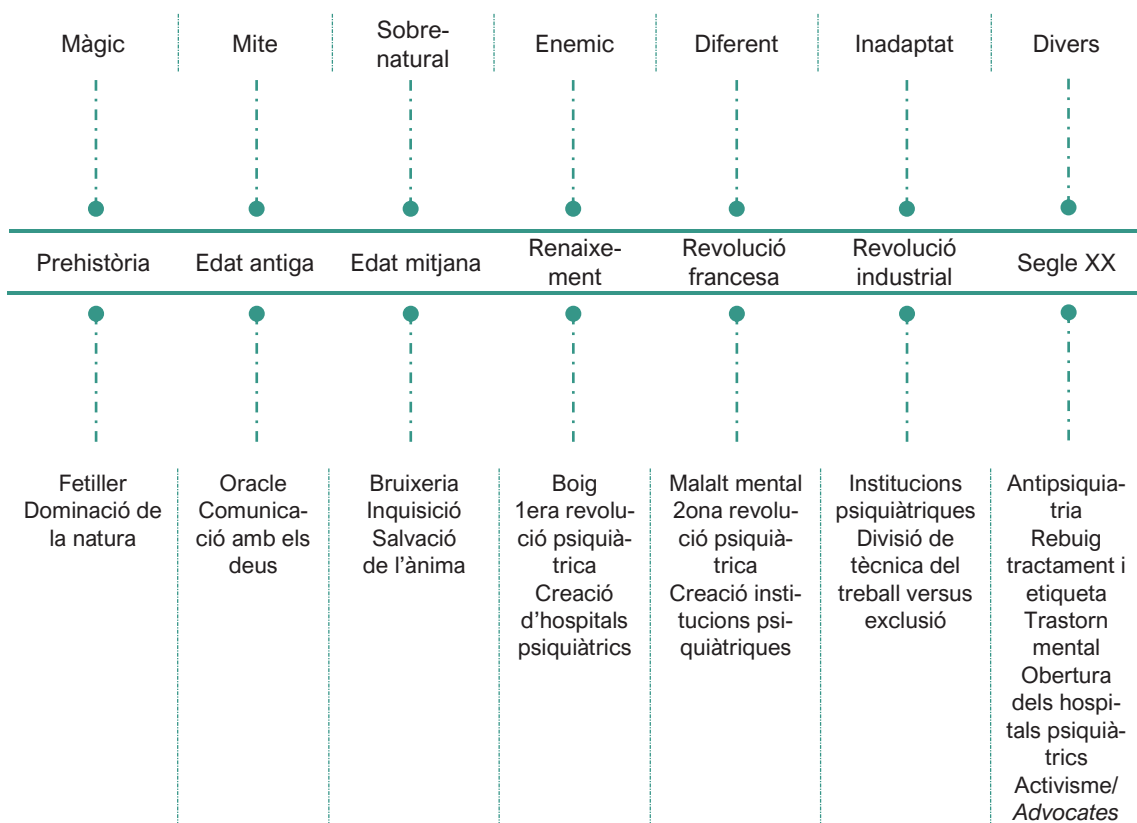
| Màgic | Mite | Sobrenatural | Enemic | Diferent | Inadaptat | Divers |
|---|---|---|---|---|---|---|
| Prehistòria | Edat antiga | Edat mitjana | Renaixement | Revolució francesa | Revolució industrial | Segle XX |
| Fetiller Dominació de la natura | Oracle Comunicació amb els deus | Bruixeria Inquisició Salvació de l'ànima | Boig 1era revolució psiquiàtrica Creació d'hospitals psiquiàtrics | Malalt mental 2ona revolució psiquiàtrica Creació institucions psiquiàtriques | Institucions psiquiàtriques Divisió de tècnica del treball versus exclusió | Antipsiquiatria Rebuig tractament i etiqueta Trastorn mental Obertura dels hospitals psiquiàtrics Activisme/ *Advocates* |